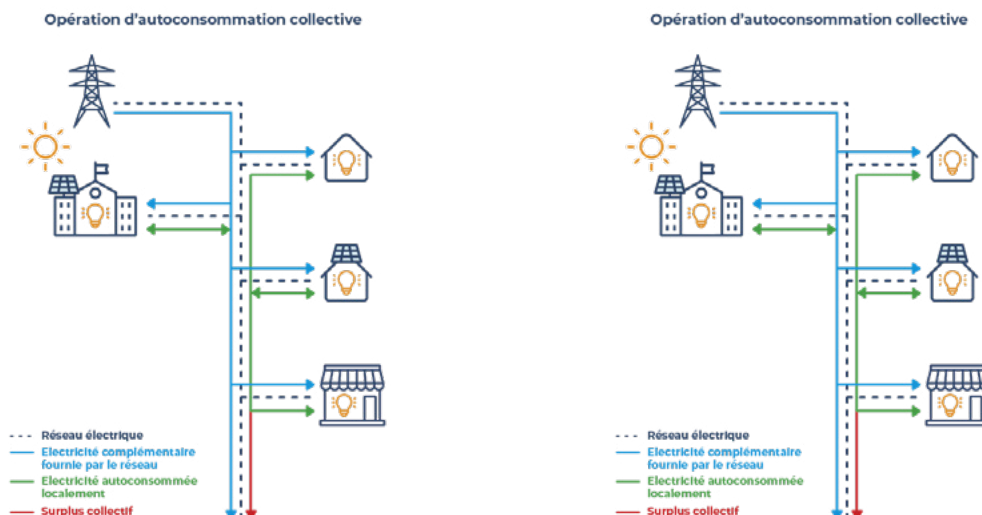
Opération d'autoconsommation collective

Réseau électrique
Electricité complémentaire fournie par le réseau
Electricité autoconsommée localement
Surplus collectif

Opération d'autoconsommation collective

Réseau électrique
Electricité complémentaire fournie par le réseau
Electricité autoconsommée localement
Surplus collectif